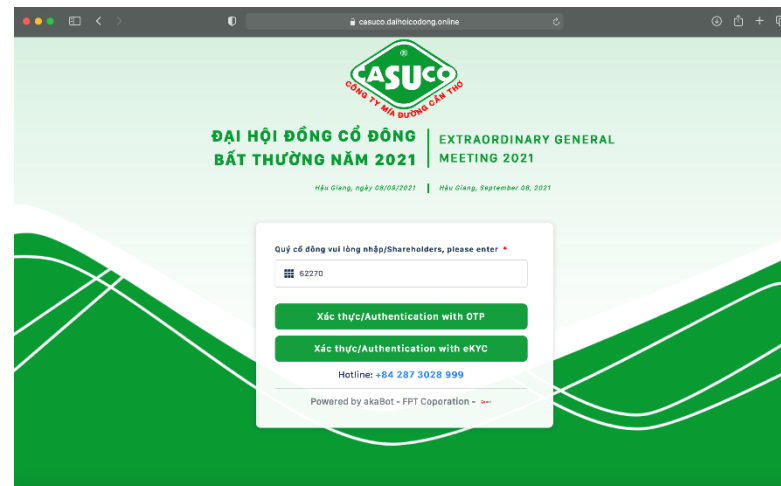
casuco.daihoicodong.online

CASUCO
CÔNG TY MÍA ĐƯỜNG CẦN THƠ

ĐẠI HỘI ĐỒNG CỔ ĐÔNG BẤT THƯỜNG NĂM 2021

EXTRAORDINARY GENERAL MEETING 2021

Hậu Giang, ngày 08/09/2021

Hậu Giang, September 08, 2021

Quý cổ đông vui lòng nhập/Shareholders, please enter *

62270

Xác thực/Authentication with OTP

Xác thực/Authentication with eKYC

Hotline: +84 287 3028 999

Powered by akaBot - FPT Coporation -